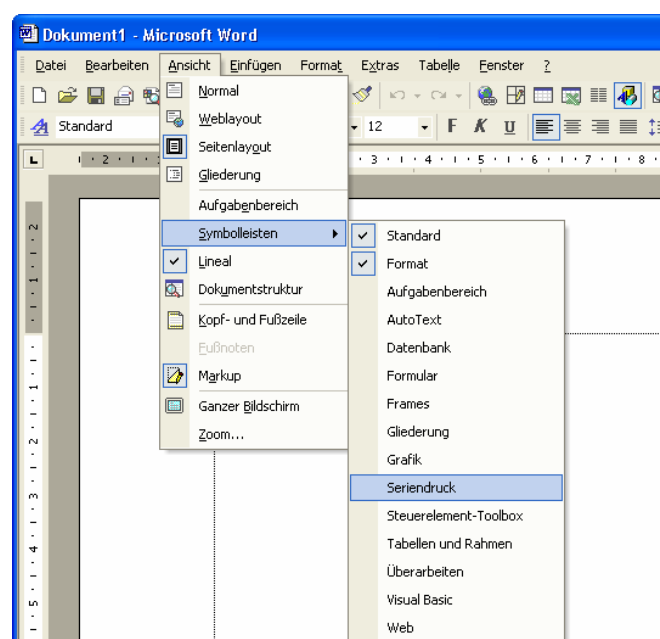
Dokument1 - Microsoft Word

Datei Bearbeiten Ansicht Einfügen Format Extras Tabelle Fenster ?

Standard

12

F K U

Normal
Weblayout
Seitenlayout
Gliederung
Aufgabenbereich
Symbolleisten
Lineal
Dokumentstruktur
Kopf- und Fußzeile
Fußnoten
Markup
Ganzer Bildschirm
Zoom...

Standard
Format
Aufgabenbereich
AutoText
Datenbank
Formular
Frames
Gliederung
Grafik
Seriendruck
Steuerelement-Toolbox
Tabellen und Rahmen
Überarbeiten
Visual Basic
Web